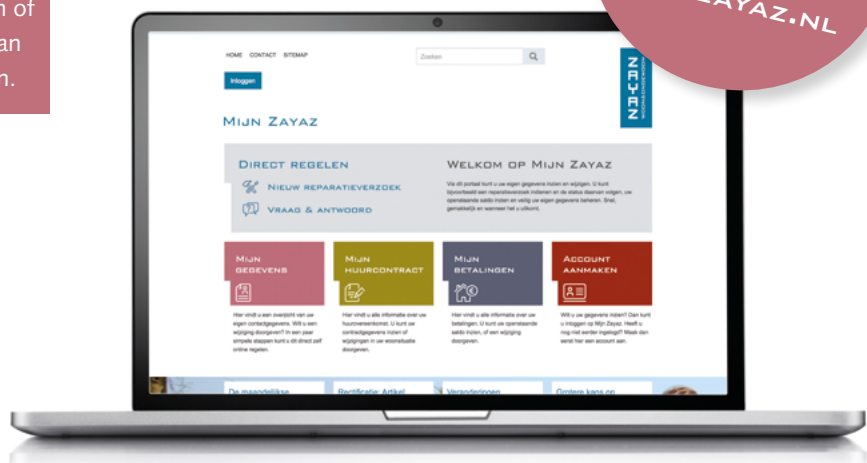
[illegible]n of
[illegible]an
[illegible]n.

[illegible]AYAZ.NL

HOME CONTACT SITEMAP

Zoeken

Inloggen

ZAYAZ

Mijn Zayaz

Direct regelen

Nieuw reparatieverzoek

Vraag & antwoord

Welkom op Mijn Zayaz

Via dit portaal kunt u uw eigen gegevens inzien en wijzigen. U kunt bijvoorbeeld een reparatieverzoek indienen en de status daarvan volgen, uw openstaande saldo inzien en veilig uw eigen gegevens beheren. Snel, gemakkelijk en wanneer het u uitkomt.

Mijn gegevens

Mijn huurcontract

Mijn betalingen

Account aanmaken

Hier vindt u een overzicht van uw eigen contactgegevens. Wilt u een wijziging doorgeven? In een paar simpele stappen kunt u dit direct zelf online regelen.

Hier vindt u alle informatie over uw huurovereenkomst. U kunt uw contactgegevens inzien of wijzigingen in uw woonsituatie doorgeven.

Hier vindt u alle informatie over uw betalingen. U kunt uw openstaande saldo inzien, of een wijziging doorgeven.

Wilt u uw gegevens inzien? Dan kunt u inloggen op Mijn Zayaz. Heeft u nog niet eerder ingelogd? Maak dan eerst hier een account aan.

De maandelijkse

Rectificatie: Artikel

Veranderingen

Grotere kans op